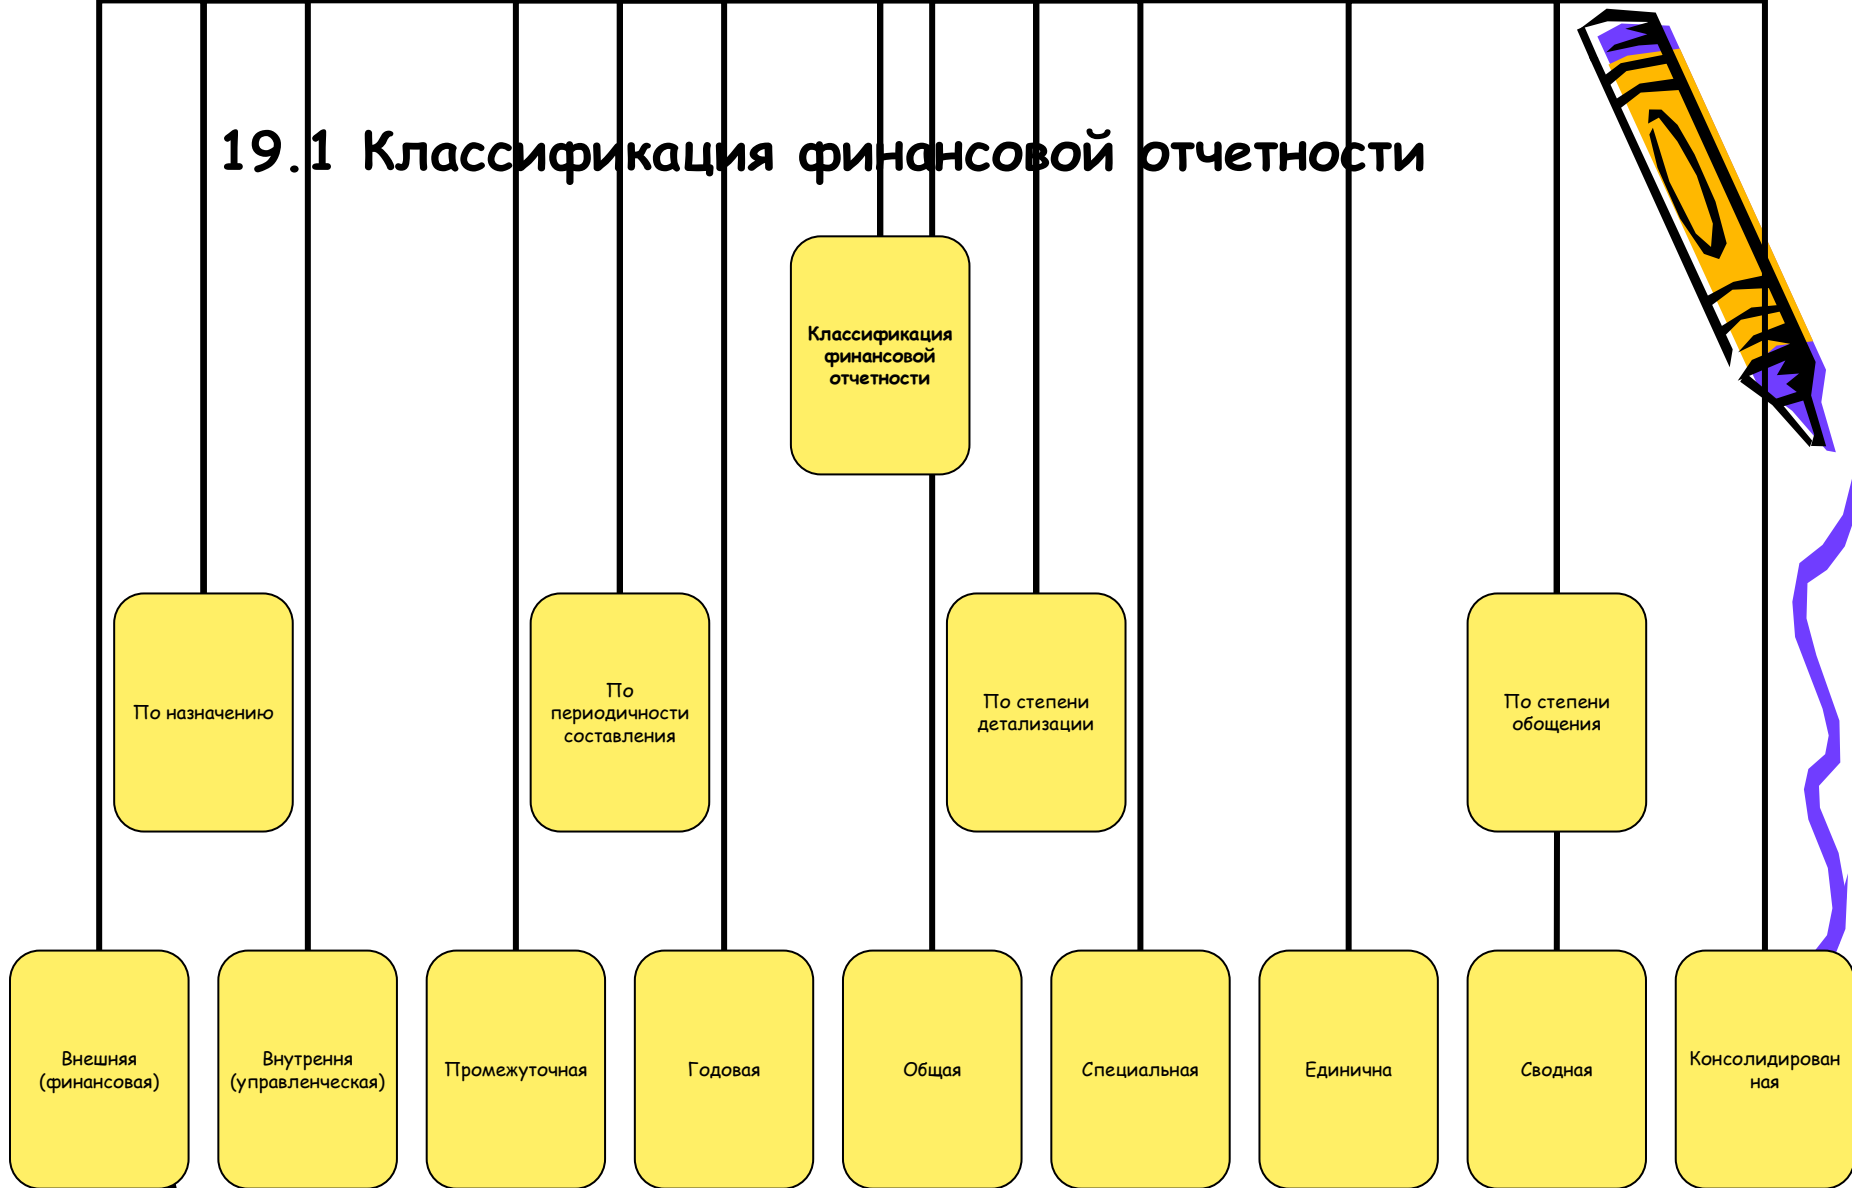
19.1 Классификация финансовой отчетности

Классификация финансовой отчетности

По назначению

По периодичности составления

По степени детализации

По степени обощения

Внешняя (финансовая)

Внутренняя (управленческая)

Промежуточная

Годовая

Общая

Специальная

Единична

Сводная

Консолидированная